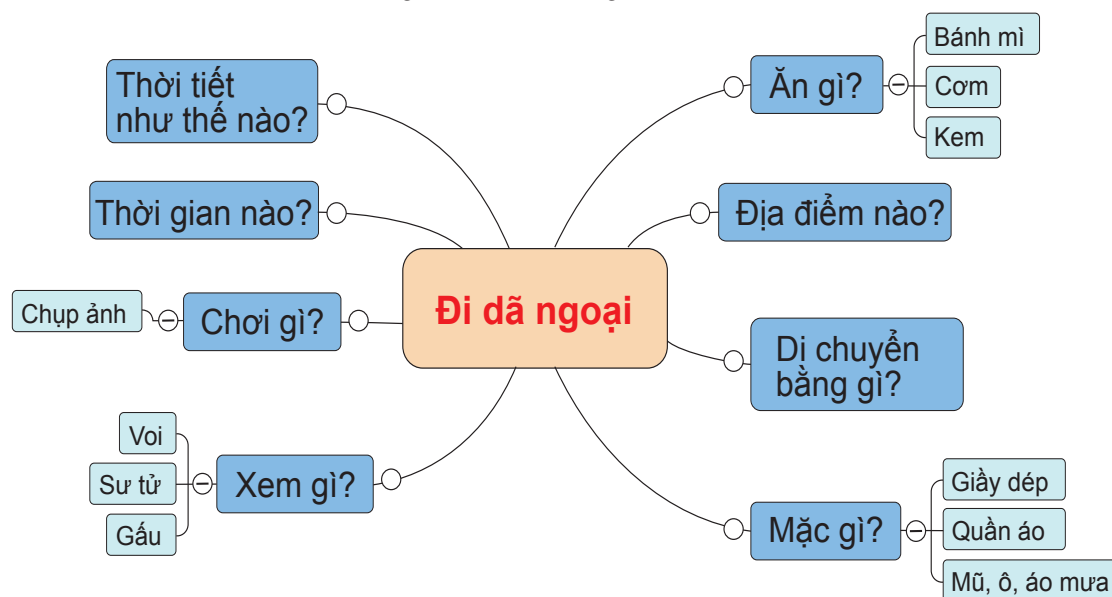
Đi dã ngoại

Thời tiết như thế nào?

Thời gian nào?

Chơi gì?

Chụp ảnh

Xem gì?

Voi

Sư tử

Gấu

Ăn gì?

Bánh mì

Cơm

Kem

Địa điểm nào?

Di chuyển bằng gì?

Mặc gì?

Giầy dép

Quần áo

Mũ, ô, áo mưa